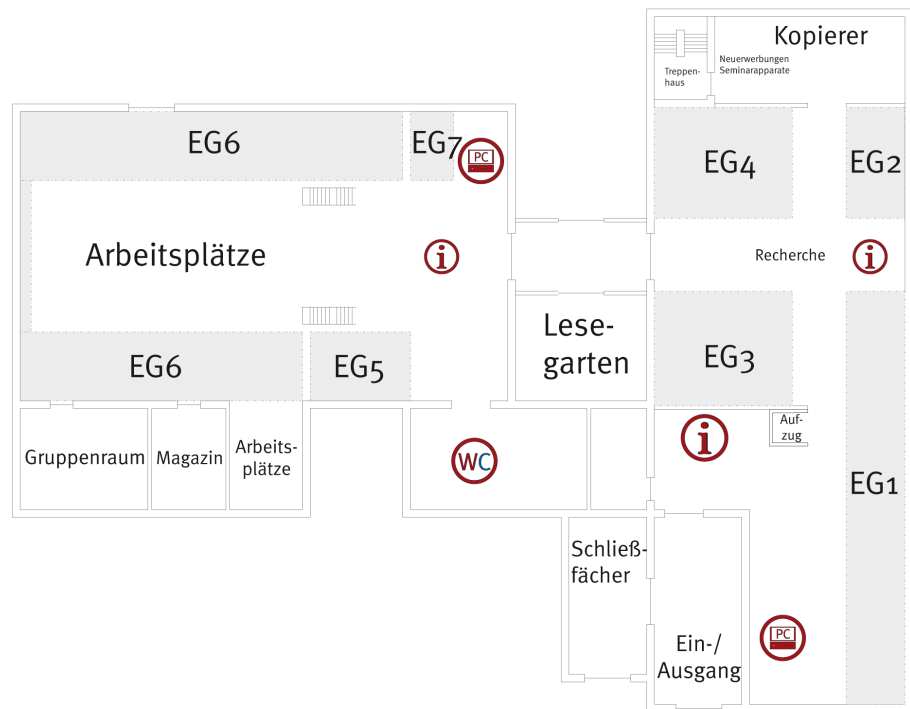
Kopierer

Treppenhaus

Neuerwerbungen
Seminarapparate

EG6

EG7

PC

EG4

EG2

Arbeitsplätze

i

Recherche

i

Lesegarten

EG6

EG5

EG3

Aufzug

i

Gruppenraum

Magazin

Arbeitsplätze

WC

EG1

Schließfächer

Ein-/
Ausgang

PC